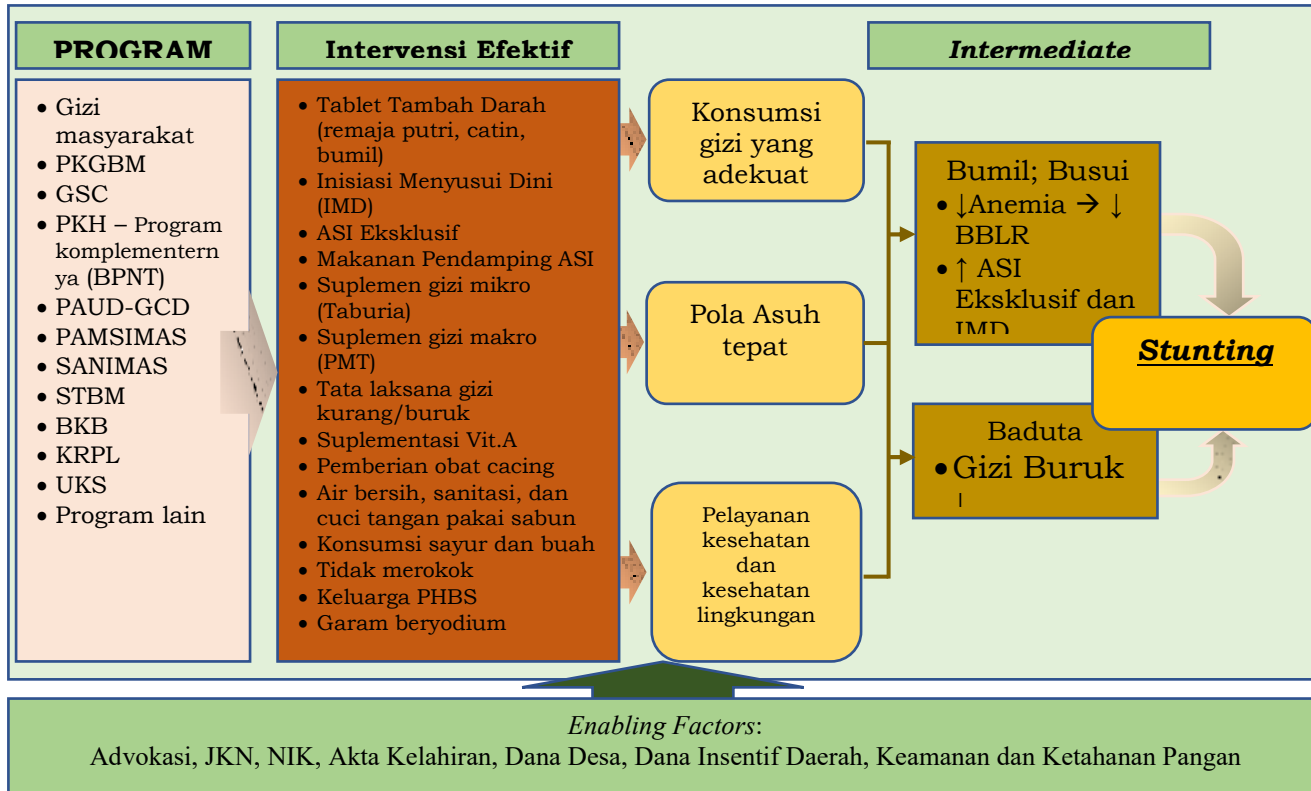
PROGRAM

Intervensi Efektif

Intermediate

- Gizi masyarakat
- PKGBM
- GSC
- PKH – Program komplementernya (BPNT)
- PAUD-GCD
- PAMSIMAS
- SANIMAS
- STBM
- BKB
- KRPL
- UKS
- Program lain

- Tablet Tambah Darah (remaja putri, catin, bumil)
- Inisiasi Menyusui Dini (IMD)
- ASI Eksklusif
- Makanan Pendamping ASI
- Suplemen gizi mikro (Taburia)
- Suplemen gizi makro (PMT)
- Tata laksana gizi kurang/buruk
- Suplementasi Vit.A
- Pemberian obat cacing
- Air bersih, sanitasi, dan cuci tangan pakai sabun
- Konsumsi sayur dan buah
- Tidak merokok
- Keluarga PHBS
- Garam beryodium

Konsumsi gizi yang adekuat

Pola Asuh tepat

Pelayanan kesehatan dan kesehatan lingkungan

Bumil; Busui
- ↓Anemia → ↓ BBLR
- ↑ ASI Eksklusif dan IMD

Stunting

Baduta
- Gizi Buruk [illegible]

Enabling Factors:
Advokasi, JKN, NIK, Akta Kelahiran, Dana Desa, Dana Insentif Daerah, Keamanan dan Ketahanan Pangan